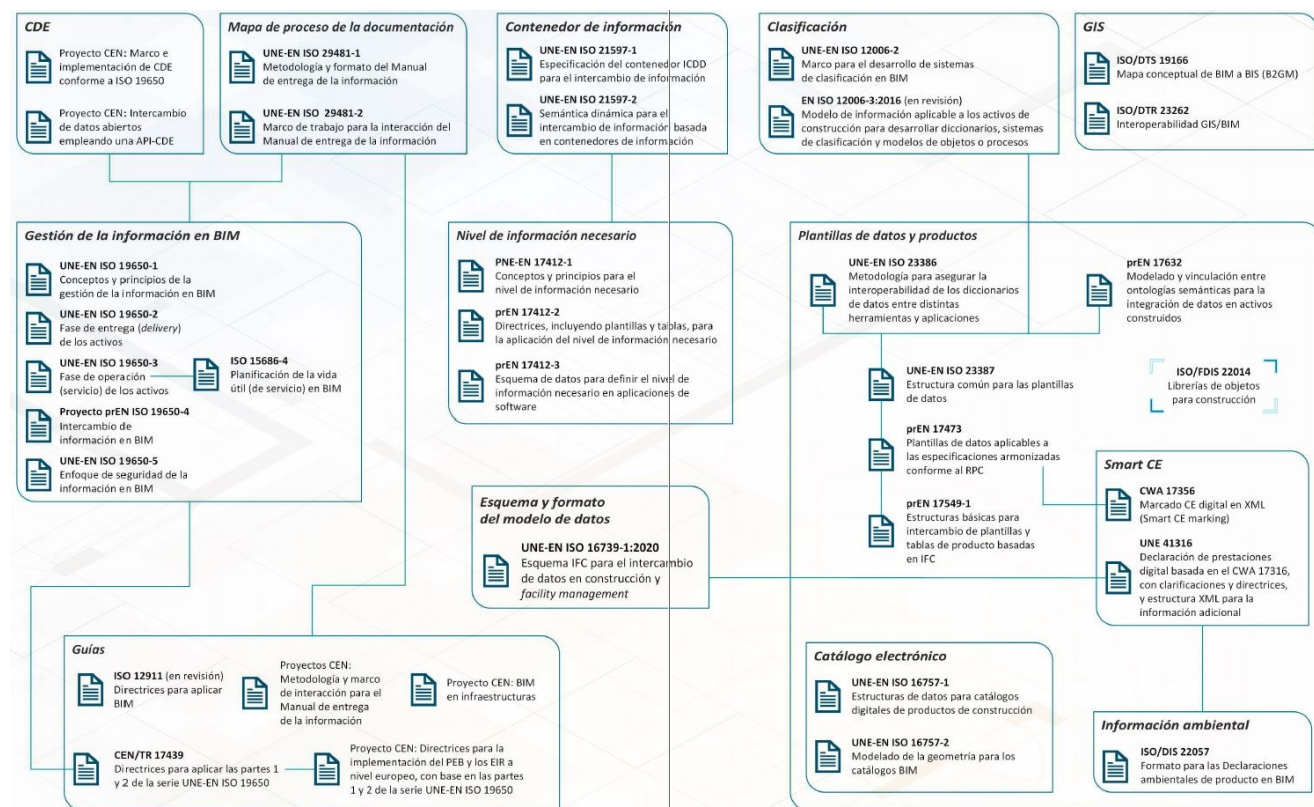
CDE

Proyecto CEN: Marco e implementación de CDE conforme a ISO 19650

Proyecto CEN: Intercambio de datos abiertos empleando una API-CDE

Mapa de proceso de la documentación

UNE-EN ISO 29481-1
Metodología y formato del Manual de entrega de la información

UNE-EN ISO 29481-2
Marco de trabajo para la interacción del Manual de entrega de la información

Contenedor de información

UNE-EN ISO 21597-1
Especificación del contenedor ICDD para el intercambio de información

UNE-EN ISO 21597-2
Semántica dinámica para el intercambio de información basada en contenedores de información

Clasificación

UNE-EN ISO 12006-2
Marco para el desarrollo de sistemas de clasificación en BIM

EN ISO 12006-3:2016 (en revisión)
Modelo de información aplicable a los activos de construcción para desarrollar diccionarios, sistemas de clasificación y modelos de objetos o procesos

GIS

ISO/DTS 19166
Mapa conceptual de BIM a BIS (B2GM)

ISO/DTR 23262
Interoperabilidad GIS/BIM

Gestión de la información en BIM

UNE-EN ISO 19650-1
Conceptos y principios de la gestión de la información en BIM

UNE-EN ISO 19650-2
Fase de entrega (delivery) de los activos

UNE-EN ISO 19650-3
Fase de operación (servicio) de los activos

ISO 15686-4
Planificación de la vida útil (de servicio) en BIM

Proyecto prEN ISO 19650-4
Intercambio de información en BIM

UNE-EN ISO 19650-5
Enfoque de seguridad de la información en BIM

Nivel de información necesario

PNE-EN 17412-1
Conceptos y principios para el nivel de información necesario

prEN 17412-2
Directrices, incluyendo plantillas y tablas, para la aplicación del nivel de información necesario

prEN 17412-3
Esquema de datos para definir el nivel de información necesario en aplicaciones de software

Plantillas de datos y productos

UNE-EN ISO 23386
Metodología para asegurar la interoperabilidad de los diccionarios de datos entre distintas herramientas y aplicaciones

prEN 17632
Modelado y vinculación entre ontologías semánticas para la integración de datos en activos construidos

UNE-EN ISO 23387
Estructura común para las plantillas de datos

ISO/FDIS 22014
Librerías de objetos para construcción

prEN 17473
Plantillas de datos aplicables a las especificaciones armonizadas conforme al RPC

prEN 17549-1
Estructuras básicas para intercambio de plantillas y tablas de producto basadas en IFC

Smart CE

CWA 17356
Marcado CE digital en XML (Smart CE marking)

UNE 41316
Declaración de prestaciones digital basada en el CWA 17316, con clarificaciones y directrices, y estructura XML para la información adicional

Esquema y formato del modelo de datos

UNE-EN ISO 16739-1:2020
Esquema IFC para el intercambio de datos en construcción y facility management

Guías

ISO 12911 (en revisión)
Directrices para aplicar BIM

Proyectos CEN: Metodología y marco de interacción para el Manual de entrega de la información

Proyecto CEN: BIM en infraestructuras

CEN/TR 17439
Directrices para aplicar las partes 1 y 2 de la serie UNE-EN ISO 19650

Proyecto CEN: Directrices para la implementación del PEB y los EIR a nivel europeo, con base en las partes 1 y 2 de la serie UNE-EN ISO 19650

Catálogo electrónico

UNE-EN ISO 16757-1
Estructuras de datos para catálogos digitales de productos de construcción

UNE-EN ISO 16757-2
Modelado de la geometría para los catálogos BIM

Información ambiental

ISO/DIS 22057
Formato para las Declaraciones ambientales de producto en BIM